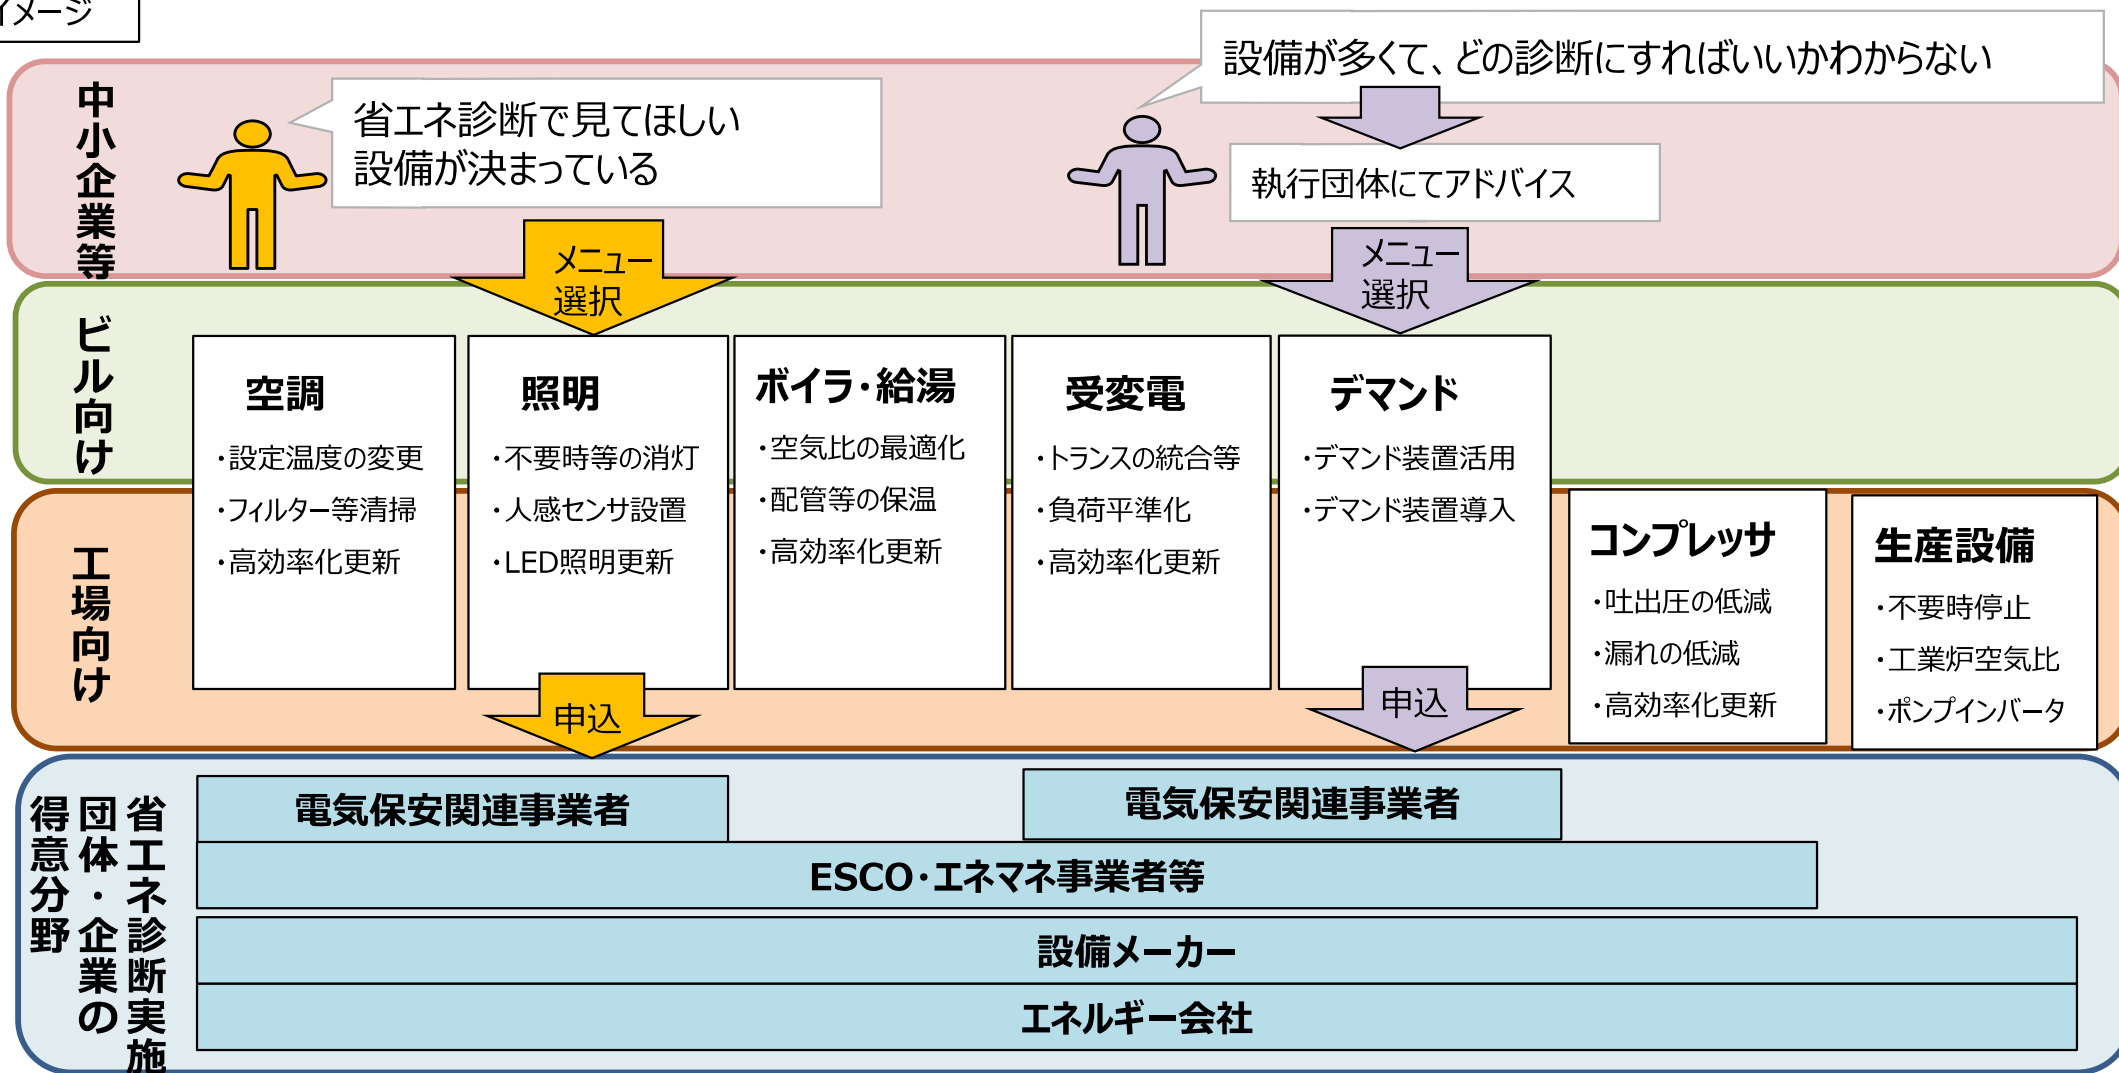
イメージ

設備が多くて、どの診断にすればいいかわからない

中小企業等

省エネ診断で見てほしい
設備が決まっている

執行団体にてアドバイス

メニュー選択

メニュー選択

ビル向け

工場向け

空調
・設定温度の変更
・フィルター等清掃
・高効率化更新

照明
・不要時等の消灯
・人感センサ設置
・LED照明更新

ボイラ・給湯
・空気比の最適化
・配管等の保温
・高効率化更新

受変電
・トランスの統合等
・負荷平準化
・高効率化更新

デマンド
・デマンド装置活用
・デマンド装置導入

コンプレッサ
・吐出圧の低減
・漏れの低減
・高効率化更新

生産設備
・不要時停止
・工業炉空気比
・ポンプインバータ

申込

申込

省エネ診断実施団体・企業の得意分野

電気保安関連事業者

電気保安関連事業者

ESCO・エネマネ事業者等

設備メーカー

エネルギー会社